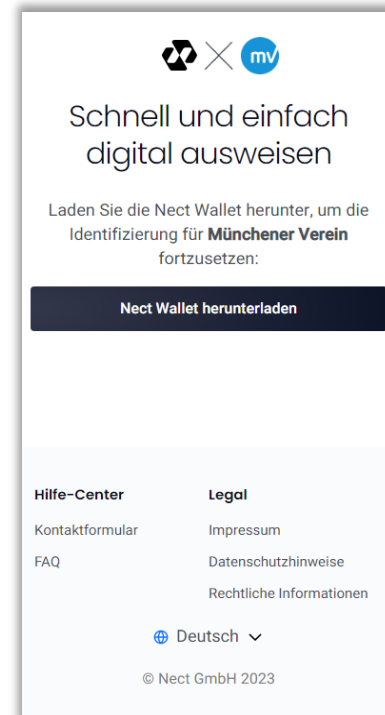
mv

Schnell und einfach digital ausweisen

Laden Sie die Nect Wallet herunter, um die Identifizierung für **Münchener Verein** fortzusetzen:

Nect Wallet herunterladen

Hilfe-Center
Kontaktformular
FAQ

Legal
Impressum
Datenschutzhinweise
Rechtliche Informationen

Deutsch

© Nect GmbH 2023